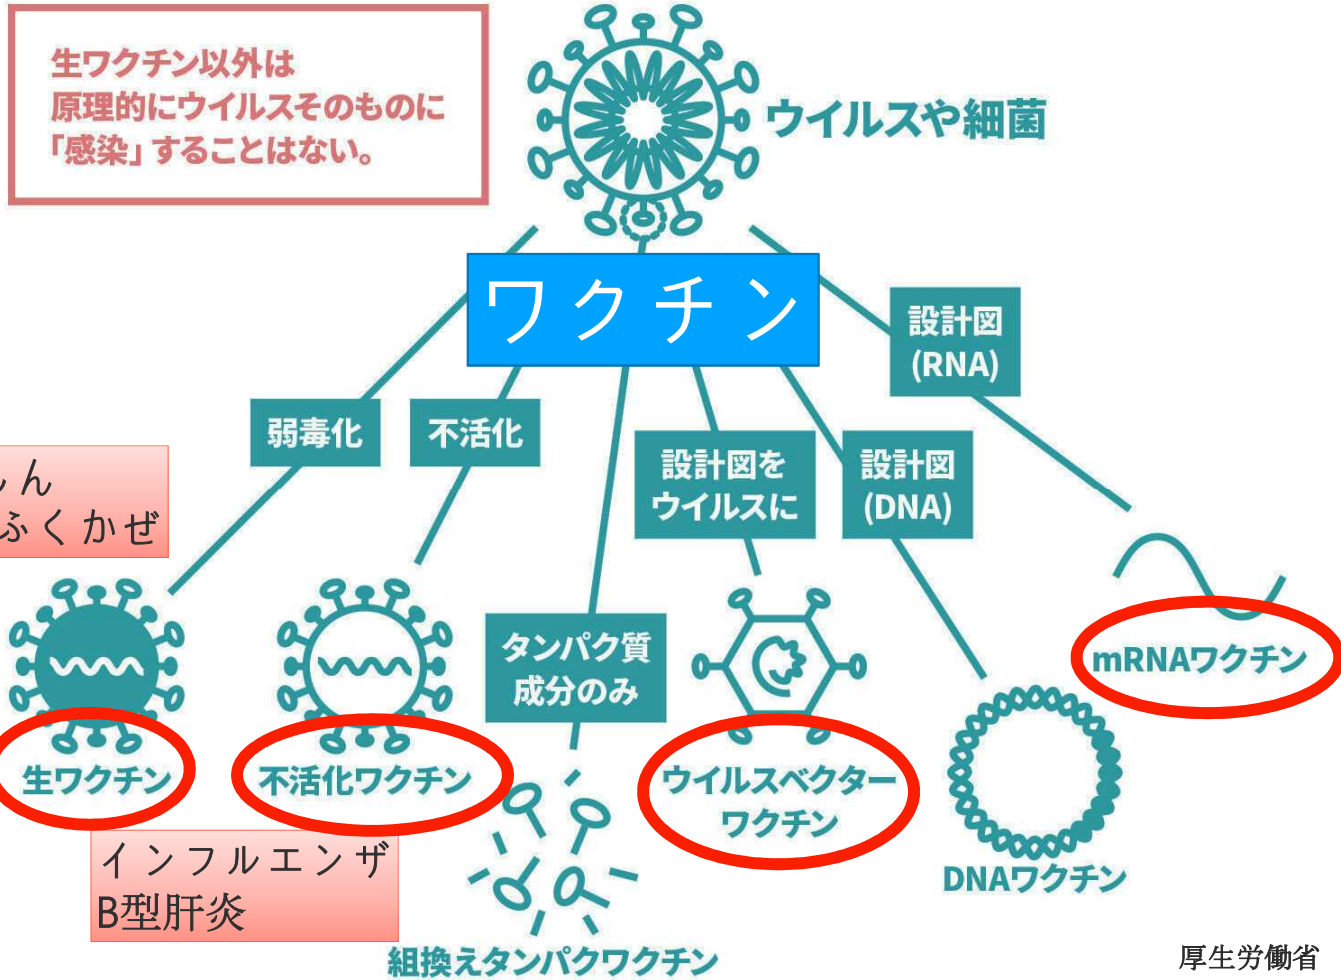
生ワクチン以外は
原理的にウイルスそのものに
「感染」することはない。

ウイルスや細菌

ワクチン

弱毒化

不活化

設計図をウイルスに

設計図 (DNA)

設計図 (RNA)

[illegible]ん
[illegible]ふくかぜ

生ワクチン

不活化ワクチン

タンパク質成分のみ

ウイルスベクターワクチン

DNAワクチン

mRNAワクチン

インフルエンザ
B型肝炎

組換えタンパクワクチン

厚生労働省